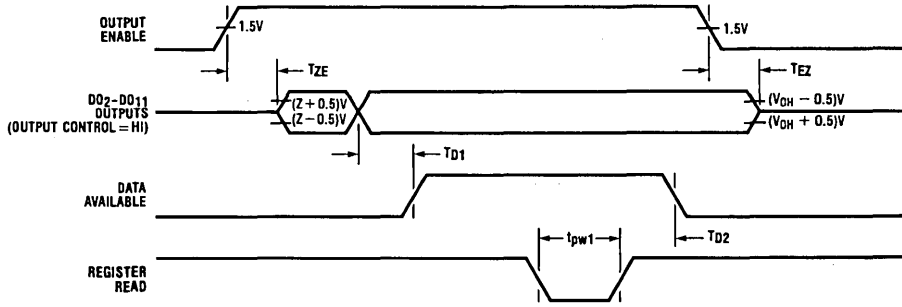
OUTPUT ENABLE

1.5V

1.5V

$T_{ZE}$

$T_{EZ}$

$DO_2-DO_{11}$ OUTPUTS (OUTPUT CONTROL = HI)

(Z + 0.5)V

(Z − 0.5)V

$(V_{OH} - 0.5)V$

$(V_{OH} + 0.5)V$

$T_{D1}$

DATA AVAILABLE

$T_{D2}$

$t_{pw1}$

REGISTER READ